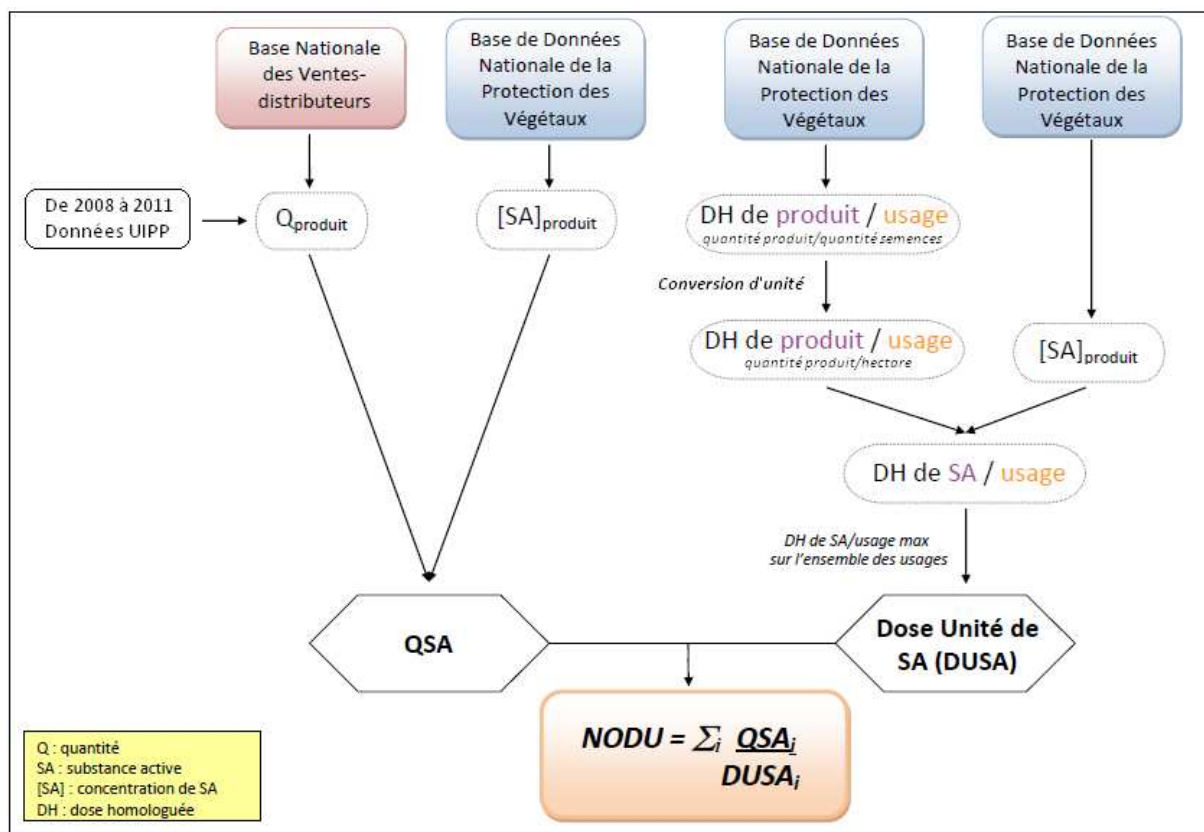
Base Nationale des Ventes-distributeurs

Base de Données Nationale de la Protection des Végétaux

Base de Données Nationale de la Protection des Végétaux

Base de Données Nationale de la Protection des Végétaux

De 2008 à 2011 Données UIPP

$Q_{produit}$

$[SA]_{produit}$

DH de produit / usage
quantité produit/quantité semences

Conversion d'unité

DH de produit / usage
quantité produit/hectare

$[SA]_{produit}$

DH de SA / usage

DH de SA/usage max sur l'ensemble des usages

QSA

Dose Unité de SA (DUSA)

$NODU = \sum_i \frac{QSA_i}{DUSA_i}$

Q : quantité
SA : substance active
[SA] : concentration de SA
DH : dose homologuée